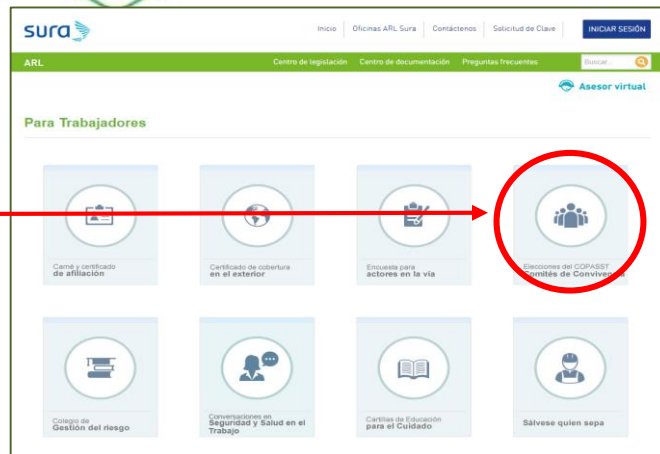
sura

Inicio | Oficinas ARL Sura | Contáctenos | Solicitud de Clave | INICIAR SESIÓN

ARL

Centro de legislación | Centro de documentación | Preguntas frecuentes | Buscar...

Asesor virtual

Para Trabajadores

Carné y certificado
de afiliación

Certificado de cobertura
en el exterior

Encuesta para
actores en la vía

Elecciones del COPASST
Comités de Convivenc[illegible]

Colegio de
Gestión del riesgo

Conversaciones en
Seguridad y Salud en el Trabajo

Cartillas de Educación
para el Cuidado

Sálvese quien sepa